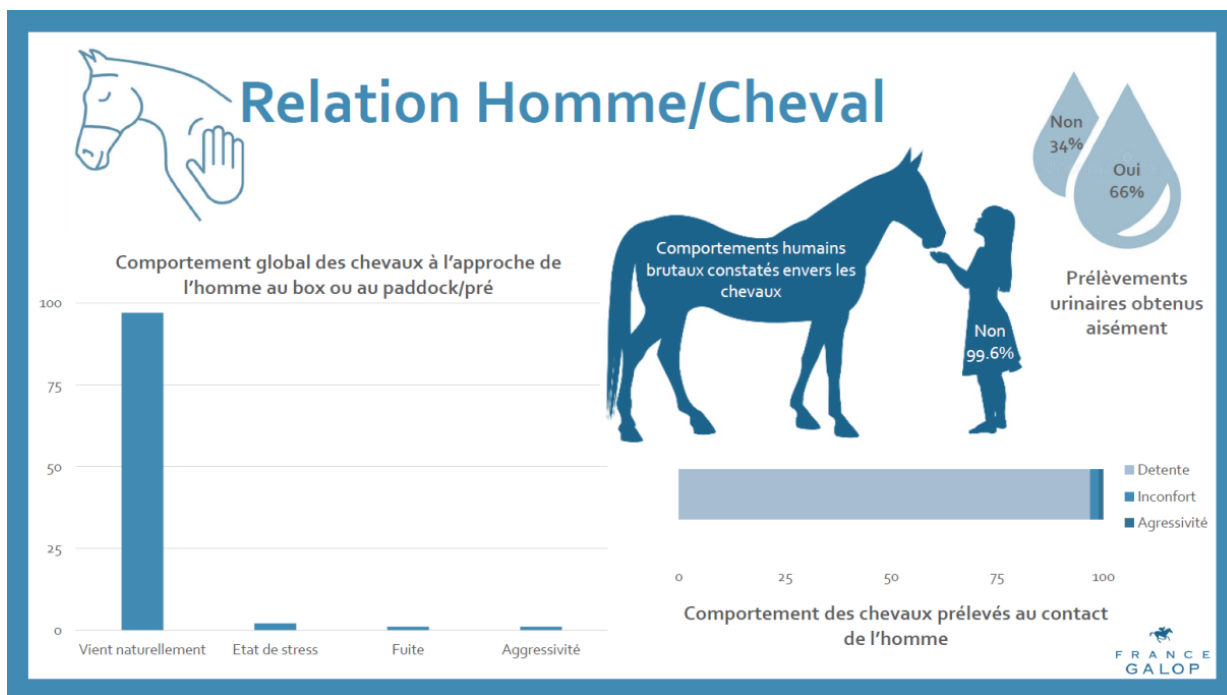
Relation Homme/Cheval

Non
34%

Oui
66%

Prélèvements urinaires obtenus aisément

Comportement global des chevaux à l'approche de l'homme au box ou au paddock/pré

100

75

50

25

0

Vient naturellement

Etat de stress

Fuite

Aggressivité

Comportements humains brutaux constatés envers les chevaux

Non
99.6%

Detente

Inconfort

Agressivité

0

25

50

75

100

Comportement des chevaux prélevés au contact de l'homme

FRANCE GALOP